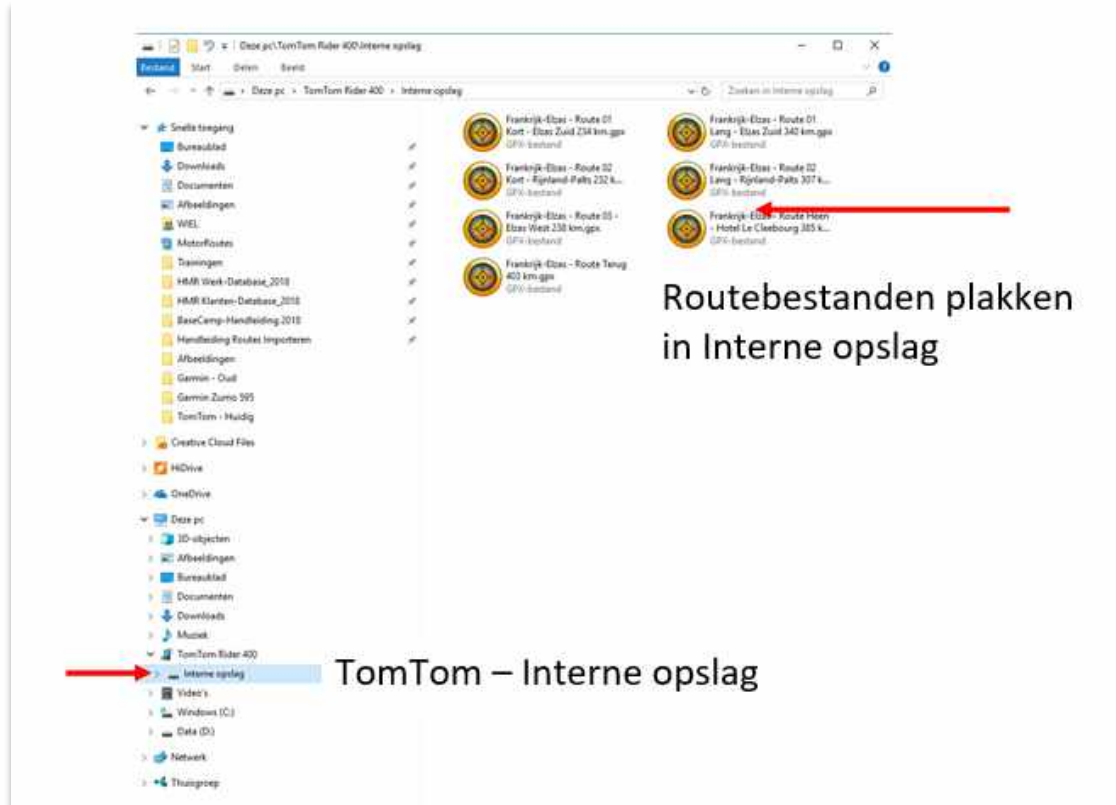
Deze pc\TomTom Rider 400\Interne opslag

Bestand Start Delen Beeld

Deze pc › TomTom Rider 400 › Interne opslag

Zoeken in Interne opslag

Snelle toegang
Bureaublad
Downloads
Documenten
Afbeeldingen
WIEL
MotorRoutes
Trainingen
HMR Werk-Database_2018
HMR Klanten-Database_2018
BaseCamp-Handleiding 2018
Handleiding Routes Importeren
Afbeeldingen
Garmin - Oud
Garmin Zumo 595
TomTom - Huidig
Creative Cloud Files
HiDrive
OneDrive
Deze pc
3D-objecten
Afbeeldingen
Bureaublad
Documenten
Downloads
Muziek
TomTom Rider 400
Interne opslag
Video's
Windows (C:)
Data (D:)
Netwerk
Thuisgroep

Frankrijk-Elzas - Route 01 Kort - Elzas Zuid 234 km.gpx
GPX-bestand
Frankrijk-Elzas - Route 01 Lang - Elzas Zuid 340 km.gpx
GPX-bestand
Frankrijk-Elzas - Route 02 Kort - Rijnland-Paltz 232 k...
GPX-bestand
Frankrijk-Elzas - Route 02 Lang - Rijnland-Paltz 307 k...
GPX-bestand
Frankrijk-Elzas - Route 03 - Elzas West 238 km.gpx
GPX-bestand
Frankrijk-Elzas - Route Heen - Hotel Le Cleebourg 385 k...
GPX-bestand
Frankrijk-Elzas - Route Terug 403 km.gpx
GPX-bestand

Routebestanden plakken in Interne opslag

TomTom – Interne opslag